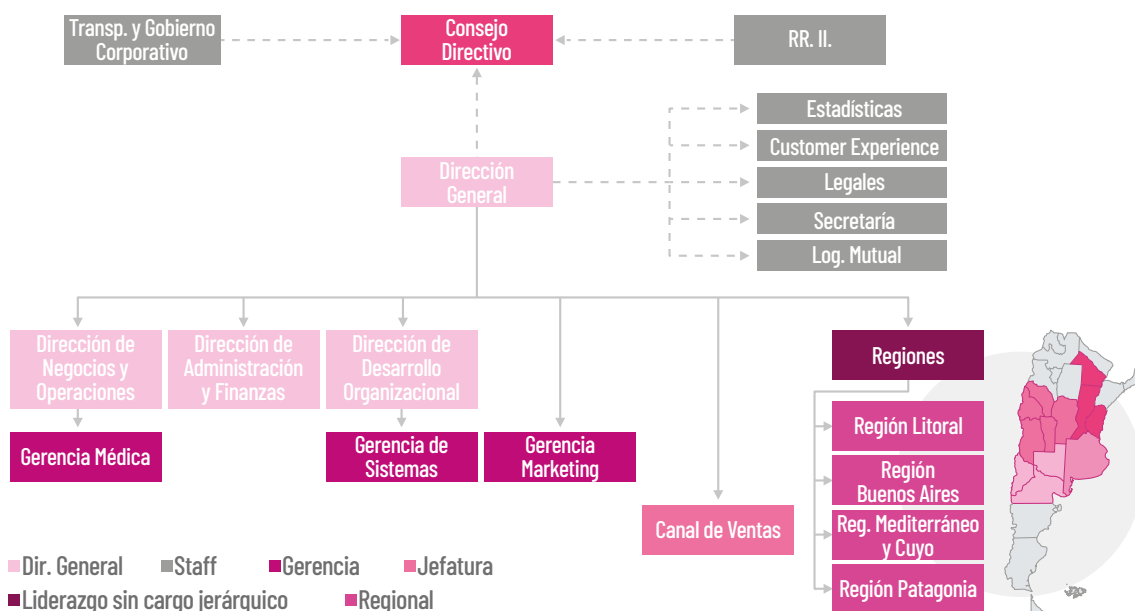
Transp. y Gobierno Corporativo

Consejo Directivo

RR. II.

Estadísticas

Customer Experience

Dirección General

Legales

Secretaría

Log. Mutual

Dirección de Negocios y Operaciones

Dirección de Administración y Finanzas

Dirección de Desarrollo Organizacional

Regiones

Región Litoral

Gerencia Médica

Gerencia de Sistemas

Gerencia Marketing

Región Buenos Aires

Canal de Ventas

Reg. Mediterráneo y Cuyo

Región Patagonia

Dir. General Staff Gerencia Jefatura

Liderazgo sin cargo jerárquico Regional